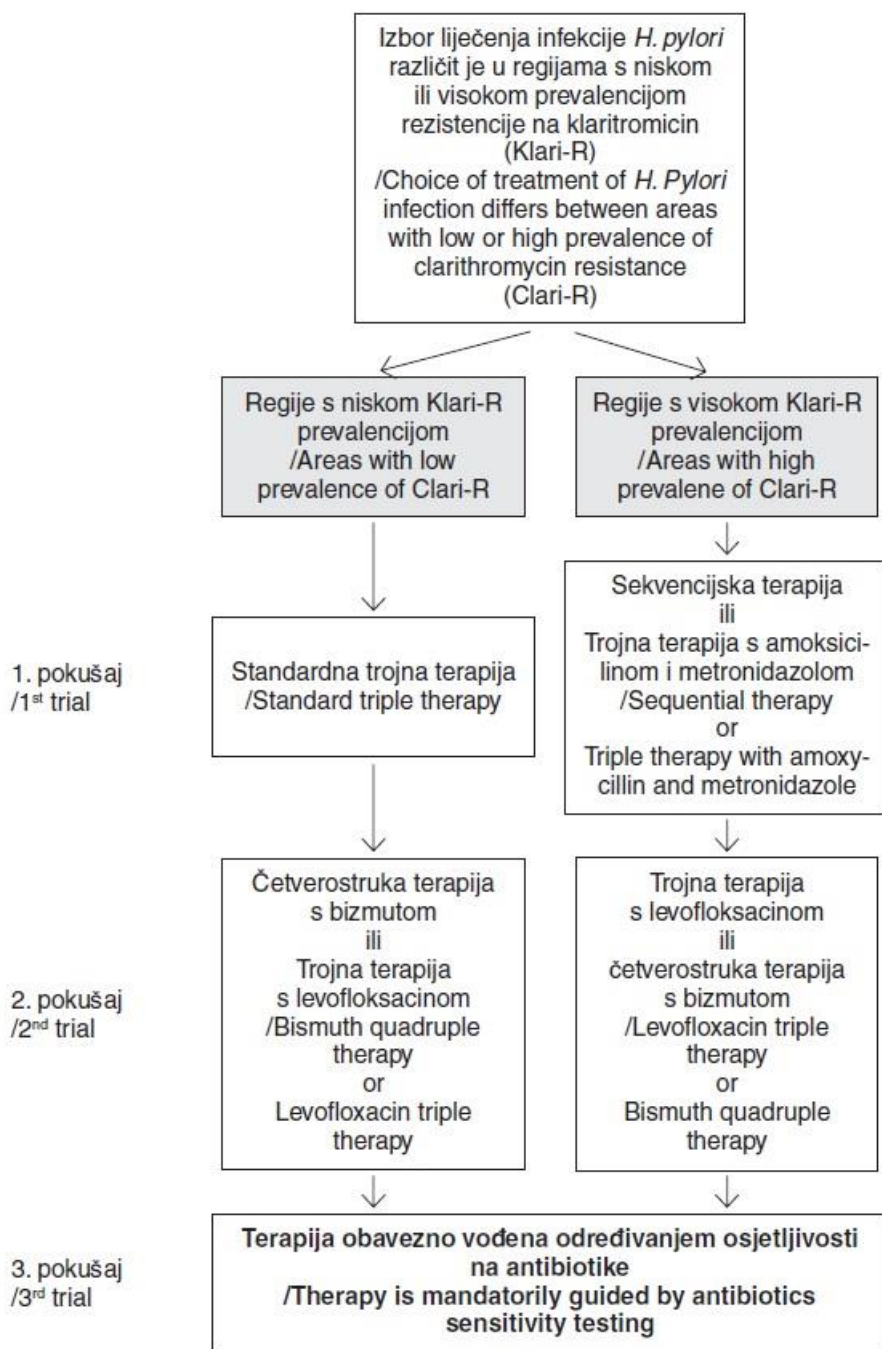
Izbor liječenja infekcije *H. pylori* različit je u regijama s niskom ili visokom prevalencijom rezistencije na klaritromicin (Klari-R) /Choice of treatment of *H. Pylori* infection differs between areas with low or high prevalence of clarithromycin resistance (Clari-R)

Regije s niskom Klari-R prevalencijom /Areas with low prevalence of Clari-R

Regije s visokom Klari-R prevalencijom /Areas with high prevalene of Clari-R

1. pokušaj /1$^{st}$ trial

Standardna trojna terapija /Standard triple therapy

Sekvencijska terapija ili Trojna terapija s amoksicilinom i metronidazolom /Sequential therapy or Triple therapy with amoxycillin and metronidazole

2. pokušaj /2$^{nd}$ trial

Četverostruka terapija s bizmutom ili Trojna terapija s levofloksacinom /Bismuth quadruple therapy or Levofloxacin triple therapy

Trojna terapija s levofloksacinom ili četverostruka terapija s bizmutom /Levofloxacin triple therapy or Bismuth quadruple therapy

3. pokušaj /3$^{rd}$ trial

**Terapija obavezno vođena određivanjem osjetljivosti na antibiotike /Therapy is mandatorily guided by antibiotics sensitivity testing**